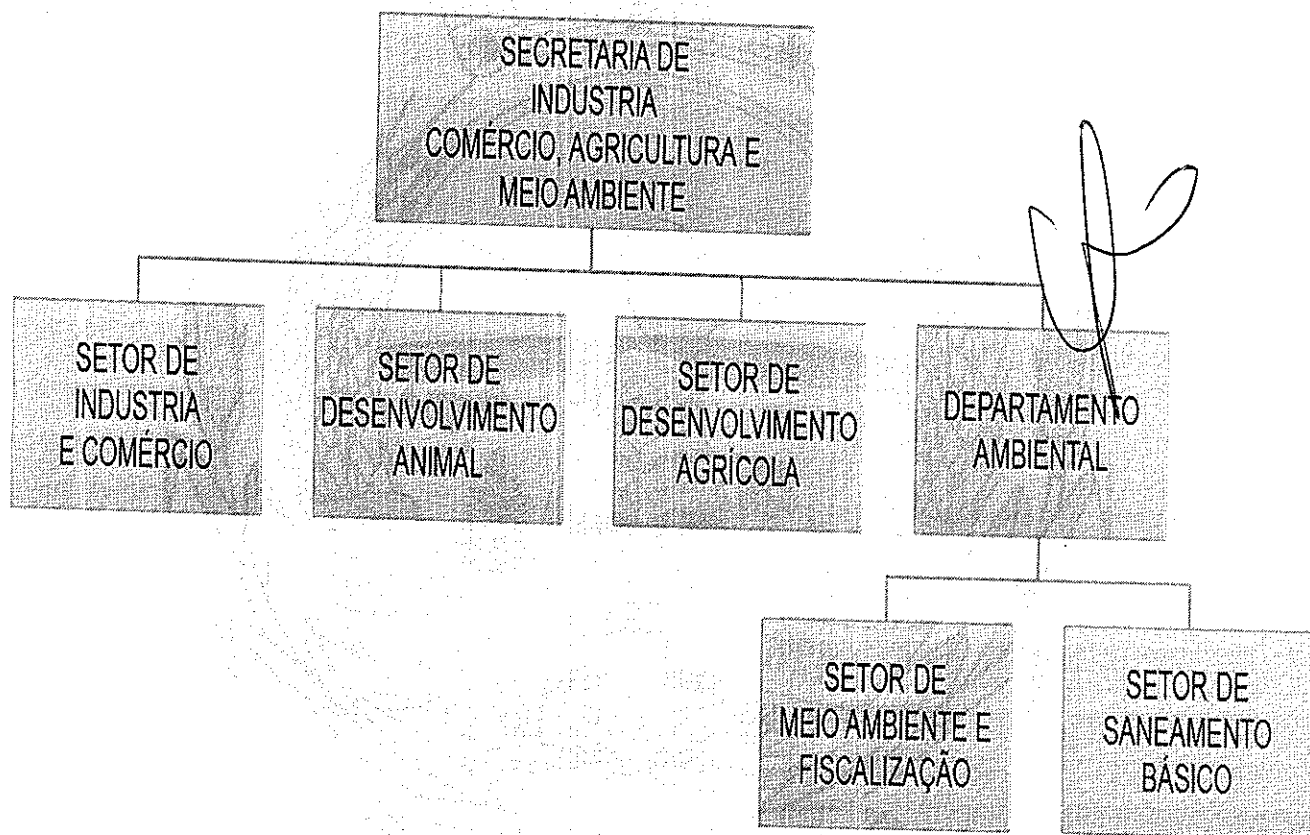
SECRETARIA DE INDUSTRIA COMÉRCIO, AGRICULTURA E MEIO AMBIENTE

SETOR DE INDUSTRIA E COMÉRCIO

SETOR DE DESENVOLVIMENTO ANIMAL

SETOR DE DESENVOLVIMENTO AGRÍCOLA

DEPARTAMENTO AMBIENTAL

SETOR DE MEIO AMBIENTE E FISCALIZAÇÃO

SETOR DE SANEAMENTO BÁSICO